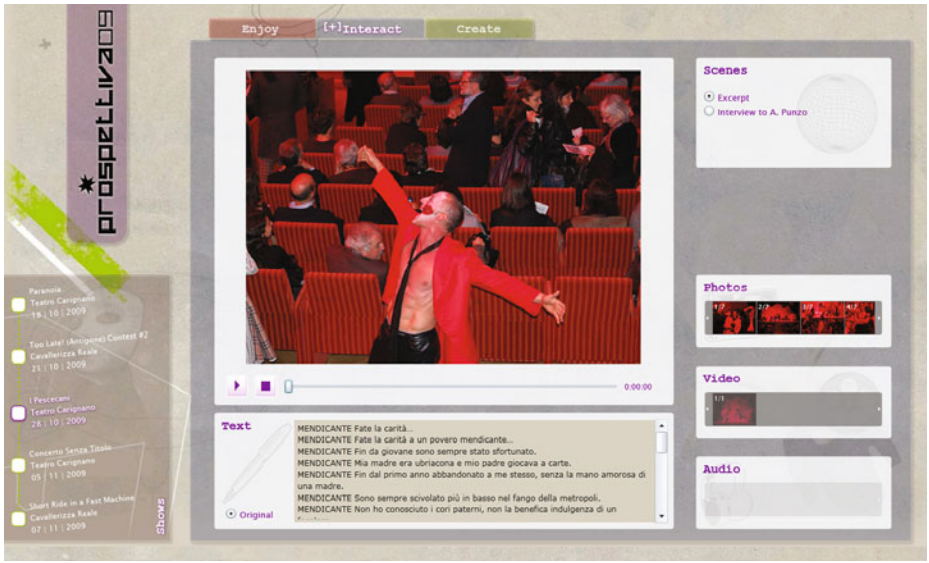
Enjoy

[+]Interact

Create

prospettiva09

Paranoia
Teatro Carignano
16 | 10 | 2009

Too Late! (Antigone) Contest #2
Cavallerizza Reale
21 | 10 | 2009

I Pescecani
Teatro Carignano
28 | 10 | 2009

Concerto Senza Titolo
Teatro Carignano
05 | 11 | 2009

Short Ride in a Fast Machine
Cavallerizza Reale
07 | 11 | 2009

Shows

0:00:00

Text

Original

MENDICANTE Fate la carità...
MENDICANTE Fate la carità a un povero mendicante...
MENDICANTE Fin da giovane sono sempre stato sfortunato.
MENDICANTE Mia madre era ubriacona e mio padre giocava a carte.
MENDICANTE Fin dal primo anno abbandonato a me stesso, senza la mano amorosa di una madre.
MENDICANTE Sono sempre scivolato più in basso nel fango della metropoli.
MENDICANTE Non ho conosciuto i cori paterni, non la benefica indulgenza di un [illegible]

Scenes

Excerpt
Interview to A. Punzo

Photos

1/7 2/7 3/7 4/7

Video

1/1

Audio